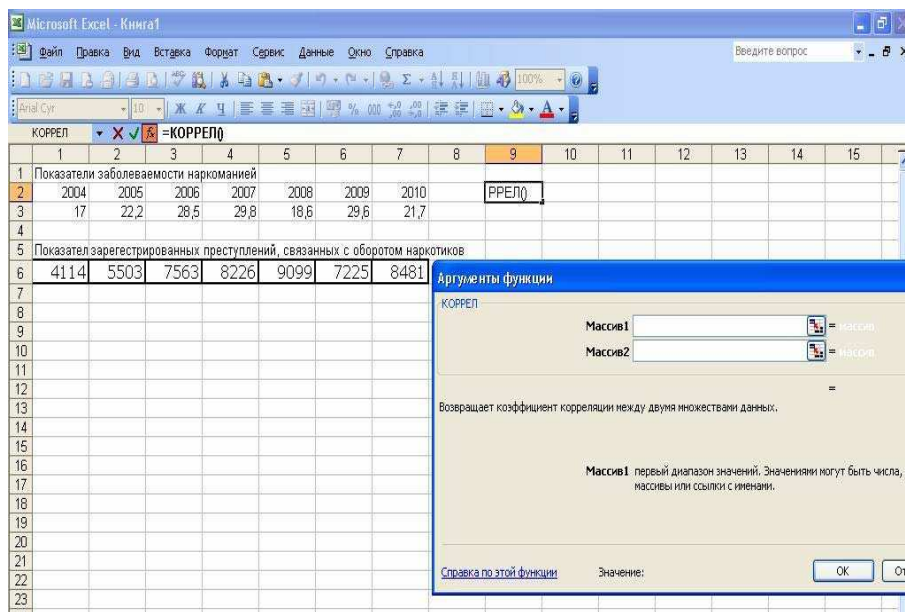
Microsoft Excel - Книга1

Файл Правка Вид Вставка Формат Сервис Данные Окно Справка

Введите вопрос

Arial Cyr 10 100%

КОРРЕЛ =КОРРЕЛ()

| | 1 | 2 | 3 | 4 | 5 | 6 | 7 | 8 | 9 | 10 | 11 | 12 | 13 | 14 | 15 |
|---|---|---|---|---|---|---|---|---|---|---|---|---|---|---|---|
| 1 | Показатели заболеваемости наркоманией | | | | | | | | | | | | | | |
| 2 | 2004 | 2005 | 2006 | 2007 | 2008 | 2009 | 2010 | | РРЕЛ() | | | | | | |
| 3 | 17 | 22,2 | 28,5 | 29,8 | 18,6 | 29,6 | 21,7 | | | | | | | | |
| 4 | | | | | | | | | | | | | | | |
| 5 | Показател зарегестрированных преступлений, связанных с оборотом наркотиков | | | | | | | | | | | | | | |
| 6 | 4114 | 5503 | 7563 | 8226 | 9099 | 7225 | 8481 | | | | | | | | |
| 7 | | | | | | | | | | | | | | | |
| 8 | | | | | | | | | | | | | | | |
| 9 | | | | | | | | | | | | | | | |
| 10 | | | | | | | | | | | | | | | |
| 11 | | | | | | | | | | | | | | | |
| 12 | | | | | | | | | | | | | | | |
| 13 | | | | | | | | | | | | | | | |
| 14 | | | | | | | | | | | | | | | |
| 15 | | | | | | | | | | | | | | | |
| 16 | | | | | | | | | | | | | | | |
| 17 | | | | | | | | | | | | | | | |
| 18 | | | | | | | | | | | | | | | |
| 19 | | | | | | | | | | | | | | | |
| 20 | | | | | | | | | | | | | | | |
| 21 | | | | | | | | | | | | | | | |
| 22 | | | | | | | | | | | | | | | |
| 23 | | | | | | | | | | | | | | | |

Аргументы функции

КОРРЕЛ

Массив1 = массив

Массив2 = массив

=

Возвращает коэффициент корреляции между двумя множествами данных.

Массив1 первый диапазон значений. Значениями могут быть числа, массивы или ссылки с именами.

Справка по этой функции Значение: OK От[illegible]